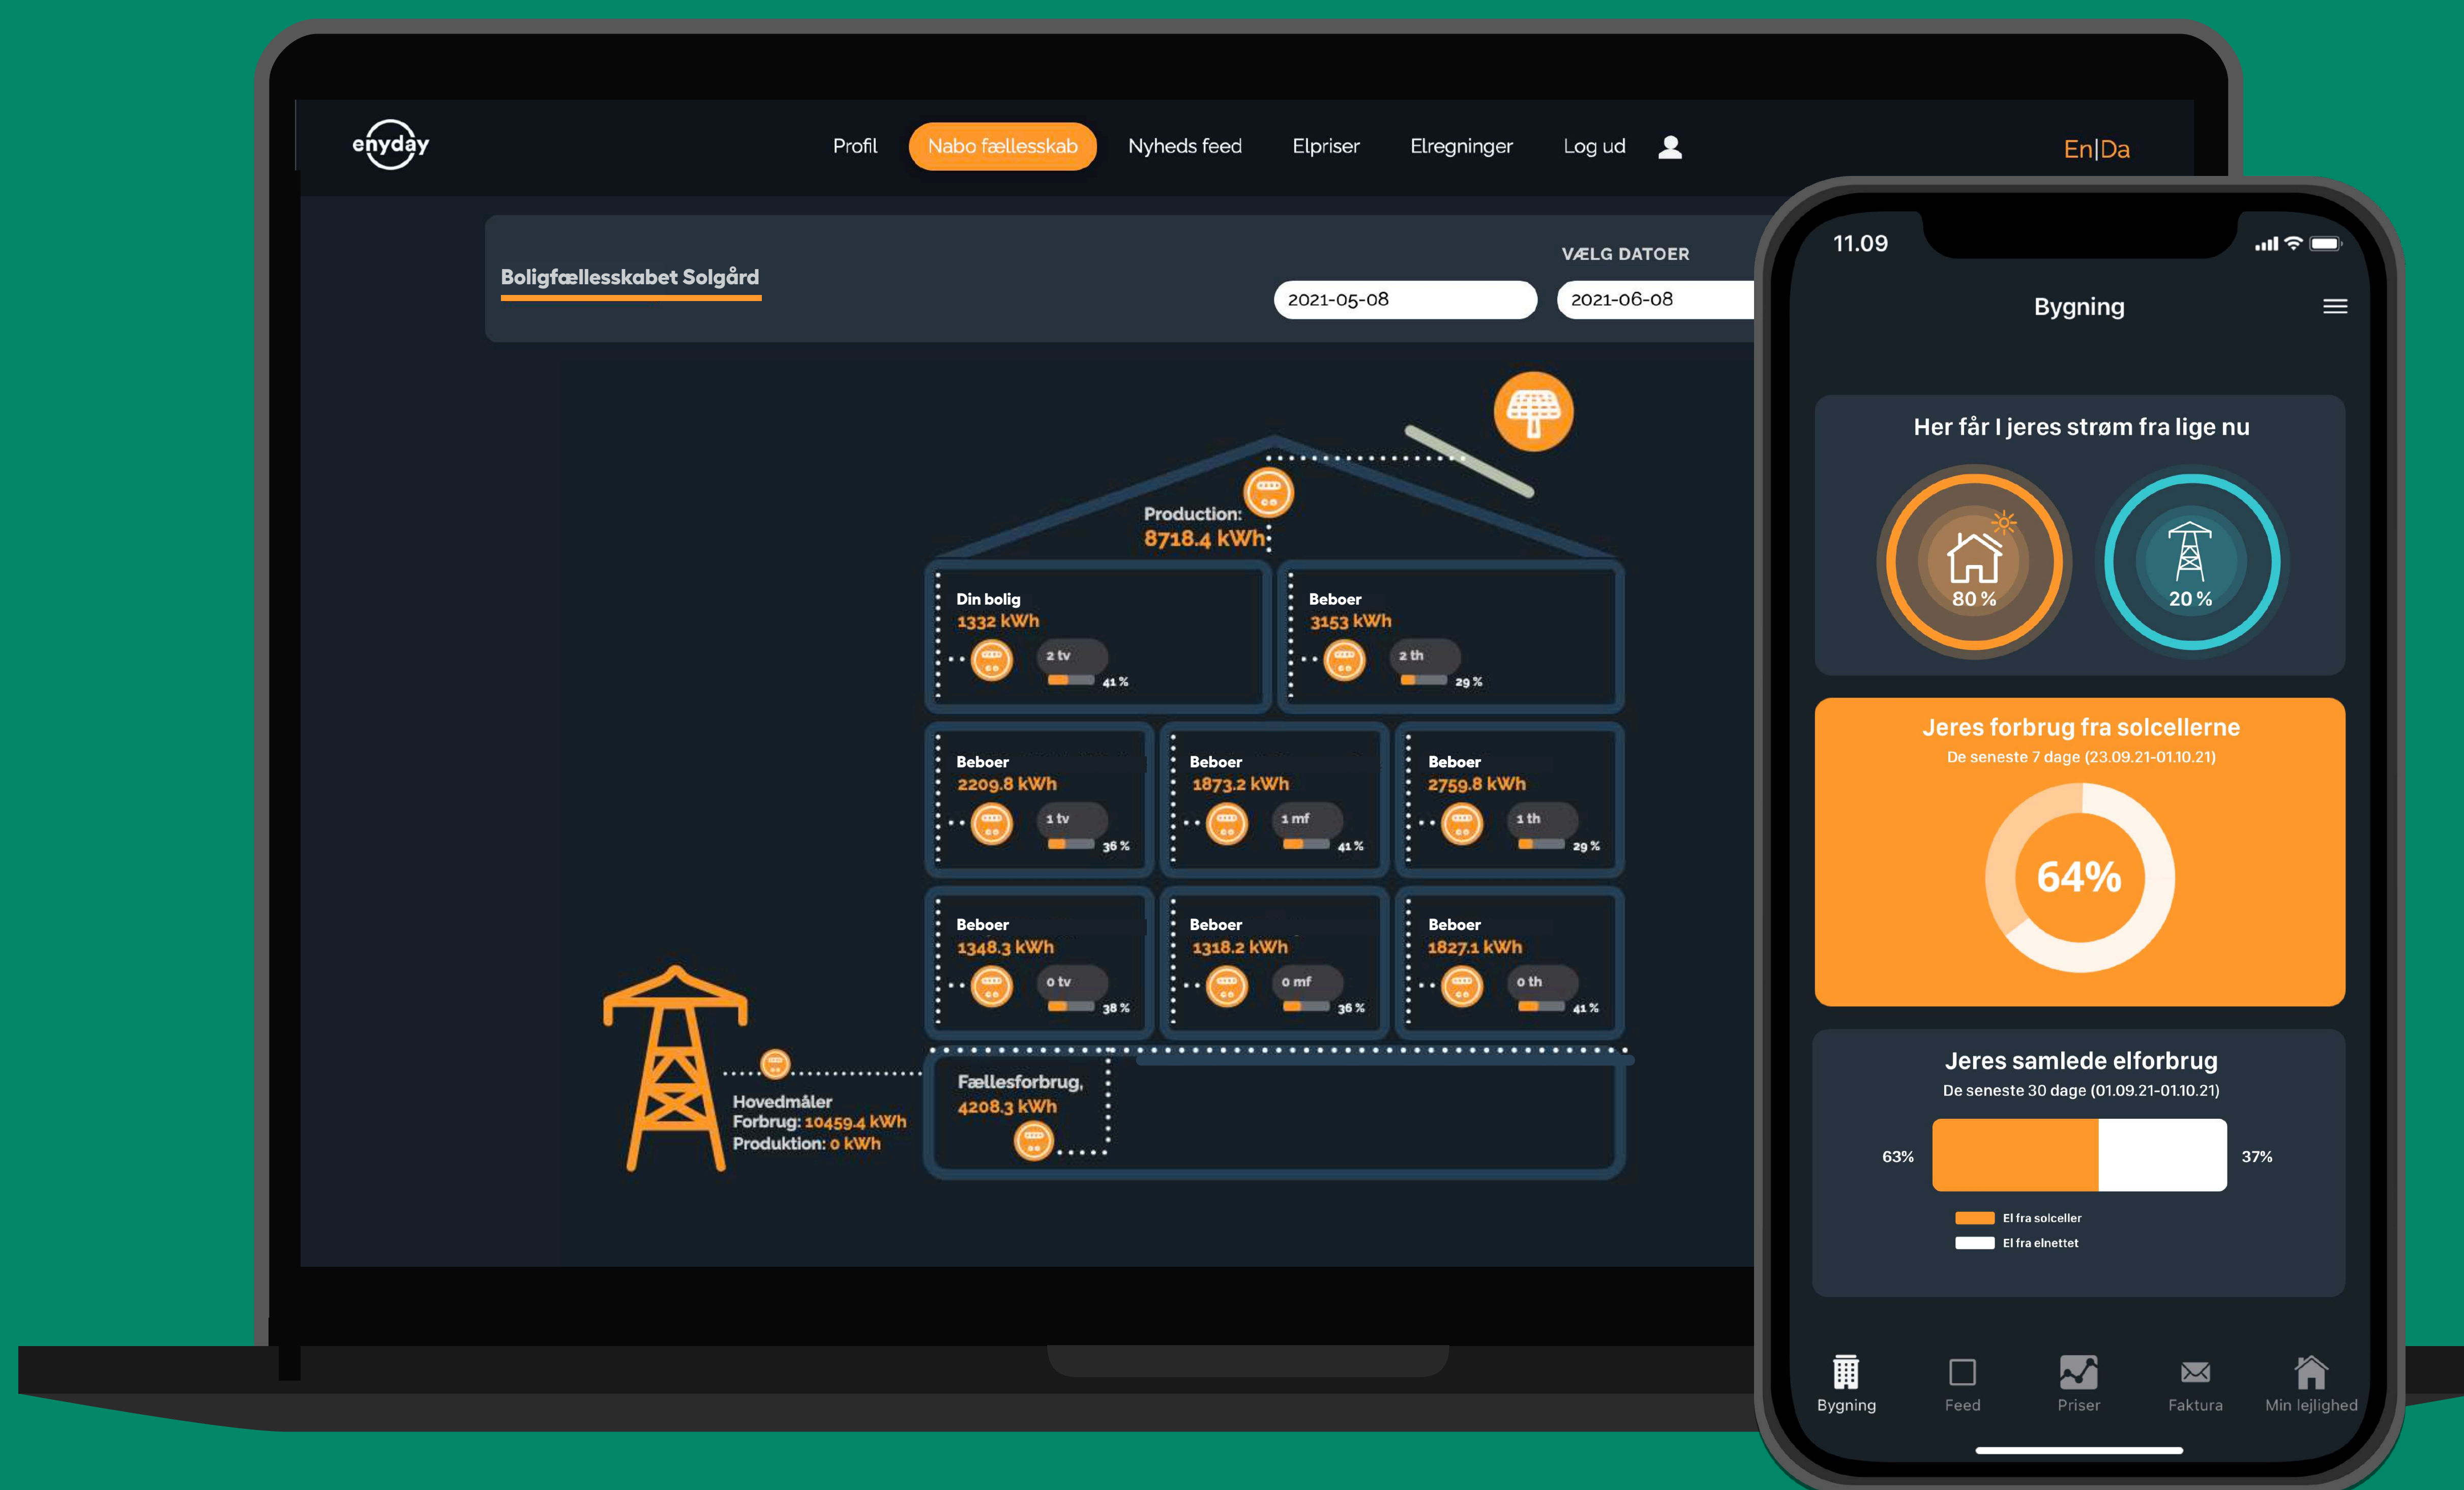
enyday

Profil Nabo fællesskab Nyheds feed Elpriser Elregninger Log ud

En|Da

Boligfællesskabet Solgård

VÆLG DATOER

2021-05-08 2021-06-08

Production:
8718.4 kWh

Din bolig
1332 kWh
2 tv
41 %

Beboer
3153 kWh
2 th
29 %

Beboer
2209.8 kWh
1 tv
36 %

Beboer
1873.2 kWh
1 mf
41 %

Beboer
2759.8 kWh
1 th
29 %

Beboer
1348.3 kWh
0 tv
38 %

Beboer
1318.2 kWh
0 mf
36 %

Beboer
1827.1 kWh
0 th
41 %

Hovedmåler
Forbrug: 10459.4 kWh
Produktion: 0 kWh

Fællesforbrug,
4208.3 kWh

11.09

Bygning

Her får I jeres strøm fra lige nu

80 %

20 %

Jeres forbrug fra solcellerne
De seneste 7 dage (23.09.21-01.10.21)

64%

Jeres samlede elforbrug
De seneste 30 dage (01.09.21-01.10.21)

63%

37%

El fra solceller
El fra elnettet

Bygning Feed Priser Faktura Min lejlighed